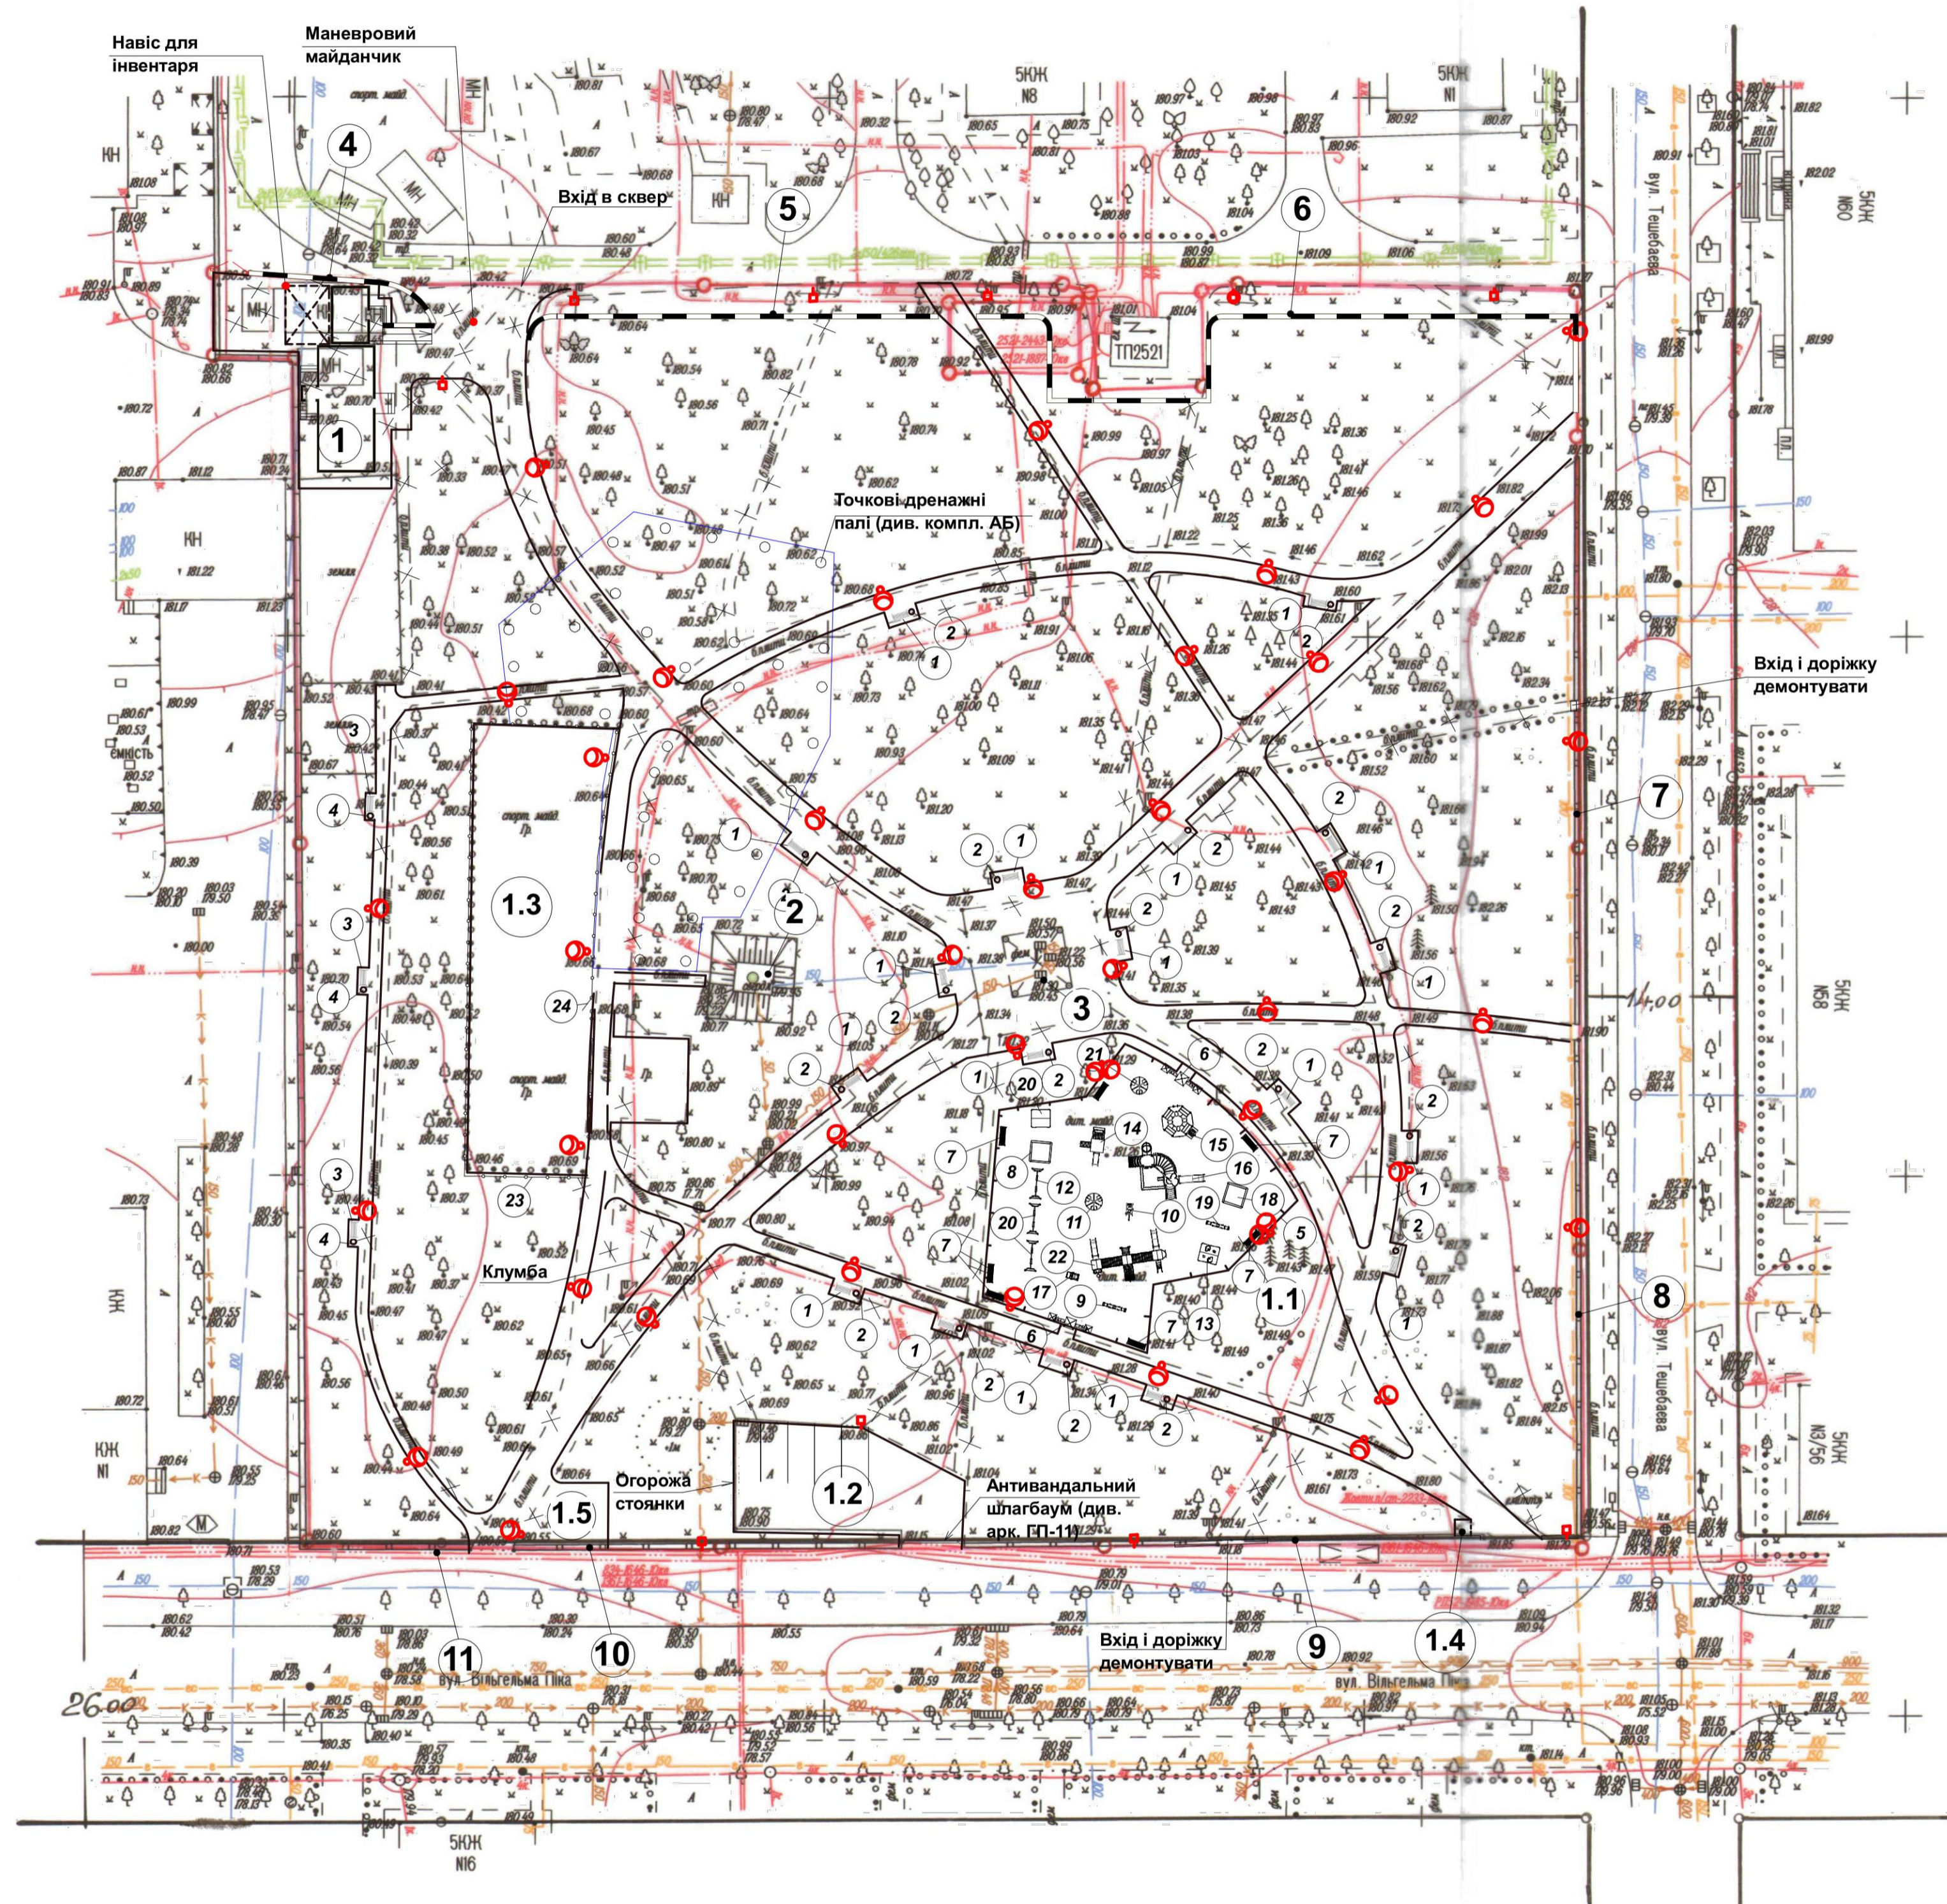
Навіс для інвентаря

Маневровий майданчик

Вхід в сквер

4

5

6

1

5КЖ N8

5КЖ N1

ТП2521

Точкові дренажні палі (див. компл. АБ)

Вхід і доріжку демонтувати

7

8

1.3

2

3

1.1

1.2

1.5

1.4

Клумба

Огорожа стоянки

Антивандальний шлагбаум (див. арк. ГП-11)

Вхід і доріжку демонтувати

9

10

11

вул. Вільгельма Піка

вул. Вільгельма Піка

вул. Тешебаєва

вул. Тешебаєва

5КЖ N16

5КЖ N60

5КЖ N58

5КЖ N3/56

КЖ N1

КН

МН

26:00

14:00

1

2

3

4

6

7

8

9

10

11

12

13

14

15

16

17

18

19

20

21

22

23

24